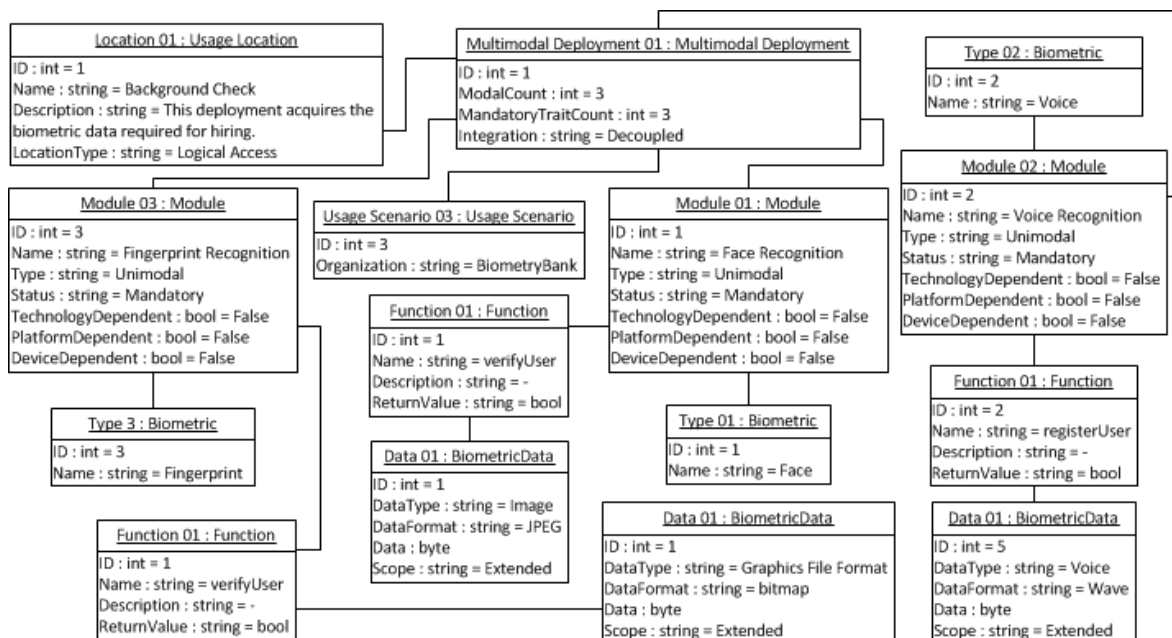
Location 01 : Usage Location
ID : int = 1
Name : string = Background Check
Description : string = This deployment acquires the biometric data required for hiring.
LocationType : string = Logical Access

Multimodal Deployment 01 : Multimodal Deployment
ID : int = 1
ModalCount : int = 3
MandatoryTraitCount : int = 3
Integration : string = Decoupled

Type 02 : Biometric
ID : int = 2
Name : string = Voice

Module 03 : Module
ID : int = 3
Name : string = Fingerprint Recognition
Type : string = Unimodal
Status : string = Mandatory
TechnologyDependent : bool = False
PlatformDependent : bool = False
DeviceDependent : bool = False

Usage Scenario 03 : Usage Scenario
ID : int = 3
Organization : string = BiometryBank

Module 01 : Module
ID : int = 1
Name : string = Face Recognition
Type : string = Unimodal
Status : string = Mandatory
TechnologyDependent : bool = False
PlatformDependent : bool = False
DeviceDependent : bool = False

Module 02 : Module
ID : int = 2
Name : string = Voice Recognition
Type : string = Unimodal
Status : string = Mandatory
TechnologyDependent : bool = False
PlatformDependent : bool = False
DeviceDependent : bool = False

Function 01 : Function
ID : int = 1
Name : string = verifyUser
Description : string = -
ReturnValue : string = bool

Type 3 : Biometric
ID : int = 3
Name : string = Fingerprint

Type 01 : Biometric
ID : int = 1
Name : string = Face

Function 01 : Function
ID : int = 2
Name : string = registerUser
Description : string = -
ReturnValue : string = bool

Data 01 : BiometricData
ID : int = 1
DataType : string = Image
DataFormat : string = JPEG
Data : byte
Scope : string = Extended

Function 01 : Function
ID : int = 1
Name : string = verifyUser
Description : string = -
ReturnValue : string = bool

Data 01 : BiometricData
ID : int = 1
DataType : string = Graphics File Format
DataFormat : string = bitmap
Data : byte
Scope : string = Extended

Data 01 : BiometricData
ID : int = 5
DataType : string = Voice
DataFormat : string = Wave
Data : byte
Scope : string = Extended